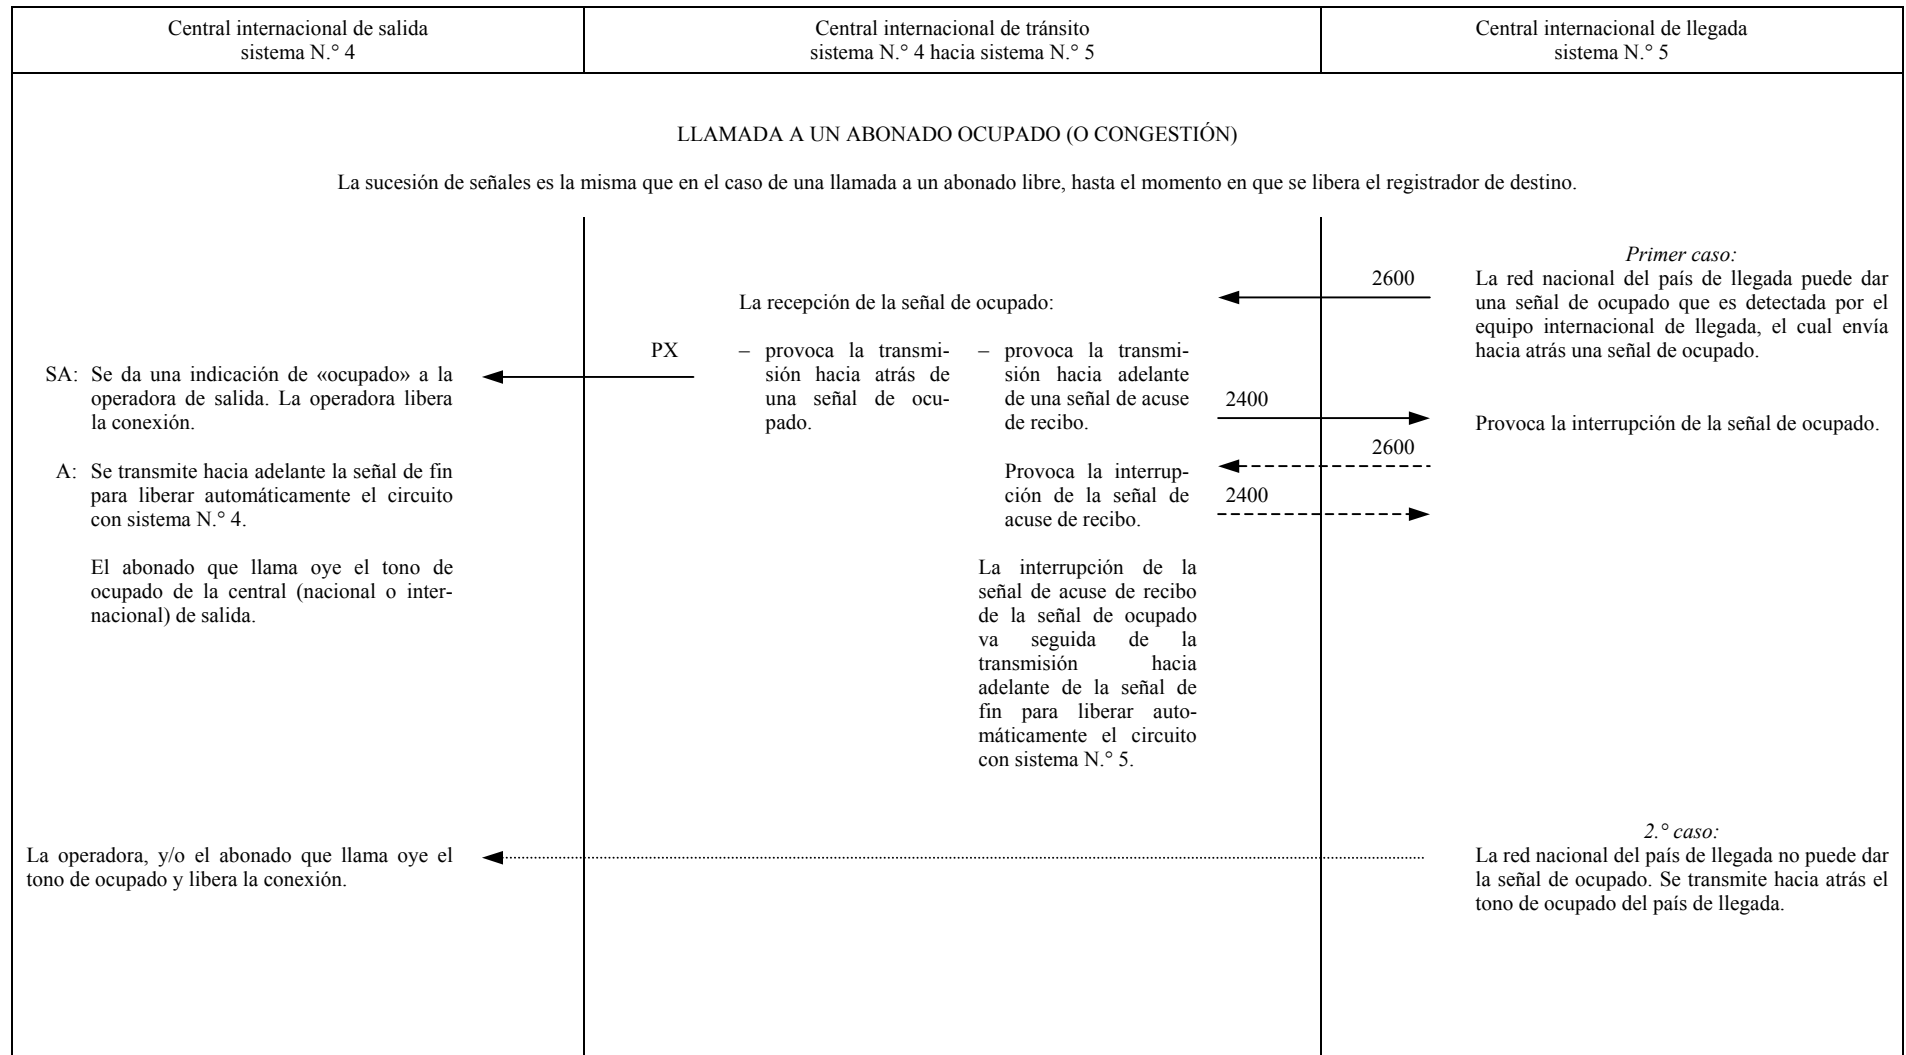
| Central internacional de salida sistema N.° 4 | Central internacional de tránsito sistema N.° 4 hacia sistema N.° 5 | Central internacional de llegada sistema N.° 5 |
|---|---|---|

LLAMADA A UN ABONADO OCUPADO (O CONGESTIÓN)

La sucesión de señales es la misma que en el caso de una llamada a un abonado libre, hasta el momento en que se libera el registrador de destino.

*Primer caso:*
La red nacional del país de llegada puede dar una señal de ocupado que es detectada por el equipo internacional de llegada, el cual envía hacia atrás una señal de ocupado.

2600

La recepción de la señal de ocupado:

PX

– provoca la transmisión hacia atrás de una señal de ocupado.

– provoca la transmisión hacia adelante de una señal de acuse de recibo.

SA: Se da una indicación de «ocupado» a la operadora de salida. La operadora libera la conexión.

2400

Provoca la interrupción de la señal de ocupado.

2600

A: Se transmite hacia adelante la señal de fin para liberar automáticamente el circuito con sistema N.° 4.

Provoca la interrupción de la señal de acuse de recibo.

2400

El abonado que llama oye el tono de ocupado de la central (nacional o internacional) de salida.

La interrupción de la señal de acuse de recibo de la señal de ocupado va seguida de la transmisión hacia adelante de la señal de fin para liberar automáticamente el circuito con sistema N.° 5.

*2.° caso:*
La red nacional del país de llegada no puede dar la señal de ocupado. Se transmite hacia atrás el tono de ocupado del país de llegada.

La operadora, y/o el abonado que llama oye el tono de ocupado y libera la conexión.